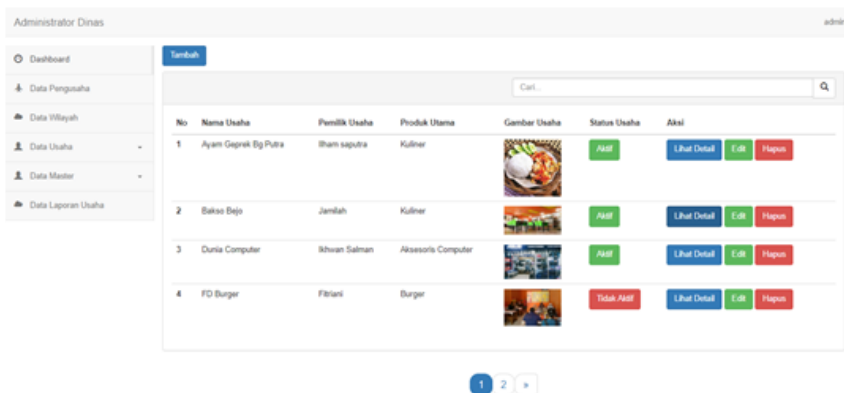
Administrator Dinas

admi

Dashboard
Data Pengusaha
Data Wilayah
Data Usaha
Data Master
Data Laporan Usaha

Tambah

Cari...

| No | Nama Usaha | Pemilik Usaha | Produk Utama | Gambar Usaha | Status Usaha | Aksi |
|---|---|---|---|---|---|---|
| 1 | Ayam Geprek Bg Putra | Ilham saputra | Kuliner | | Aktif | Lihat Detail Edit Hapus |
| 2 | Bakso Bejo | Jamilah | Kuliner | | Aktif | Lihat Detail Edit Hapus |
| 3 | Dunia Computer | Ikhwan Salman | Aksesoris Computer | | Aktif | Lihat Detail Edit Hapus |
| 4 | FD Burger | Fitriani | Burger | | Tidak Aktif | Lihat Detail Edit Hapus |

1 2 »